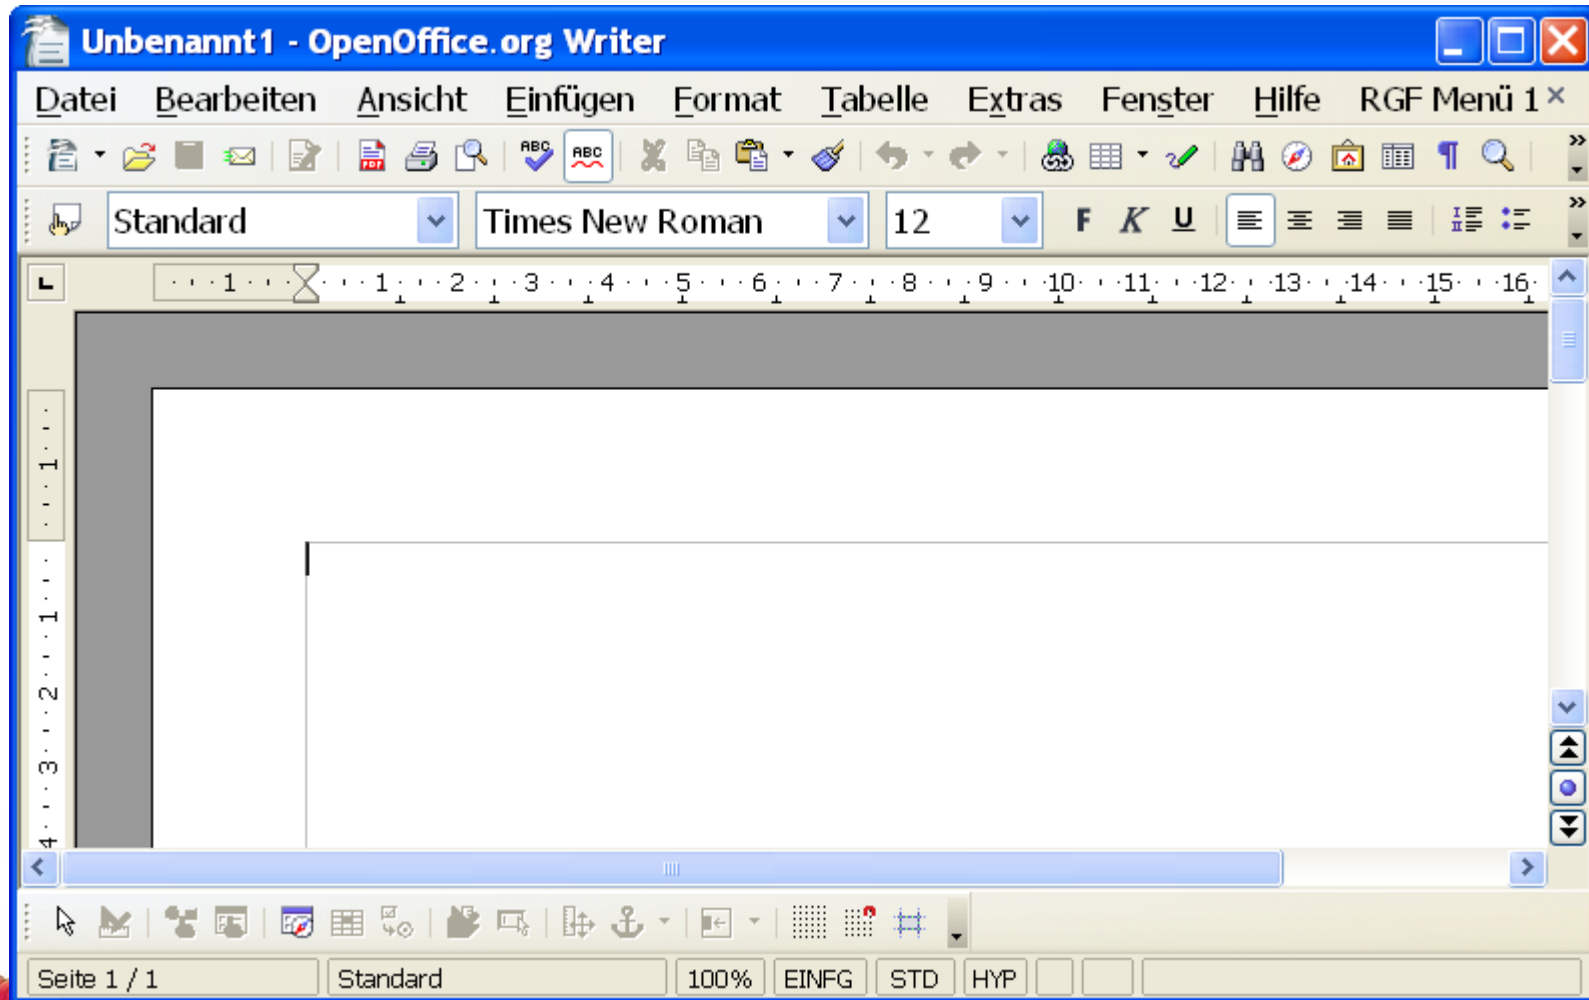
Unbenannt1 - OpenOffice.org Writer

Datei Bearbeiten Ansicht Einfügen Format Tabelle Extras Fenster Hilfe RGF Menü 1 ×

Standard
Times New Roman
12
F K U

1 · 1 · 2 · 3 · 4 · 5 · 6 · 7 · 8 · 9 · 10 · 11 · 12 · 13 · 14 · 15 · 16

1 · 1 · 2 · 3 · 4

Seite 1 / 1 | Standard | 100% | EINFG | STD | HYP